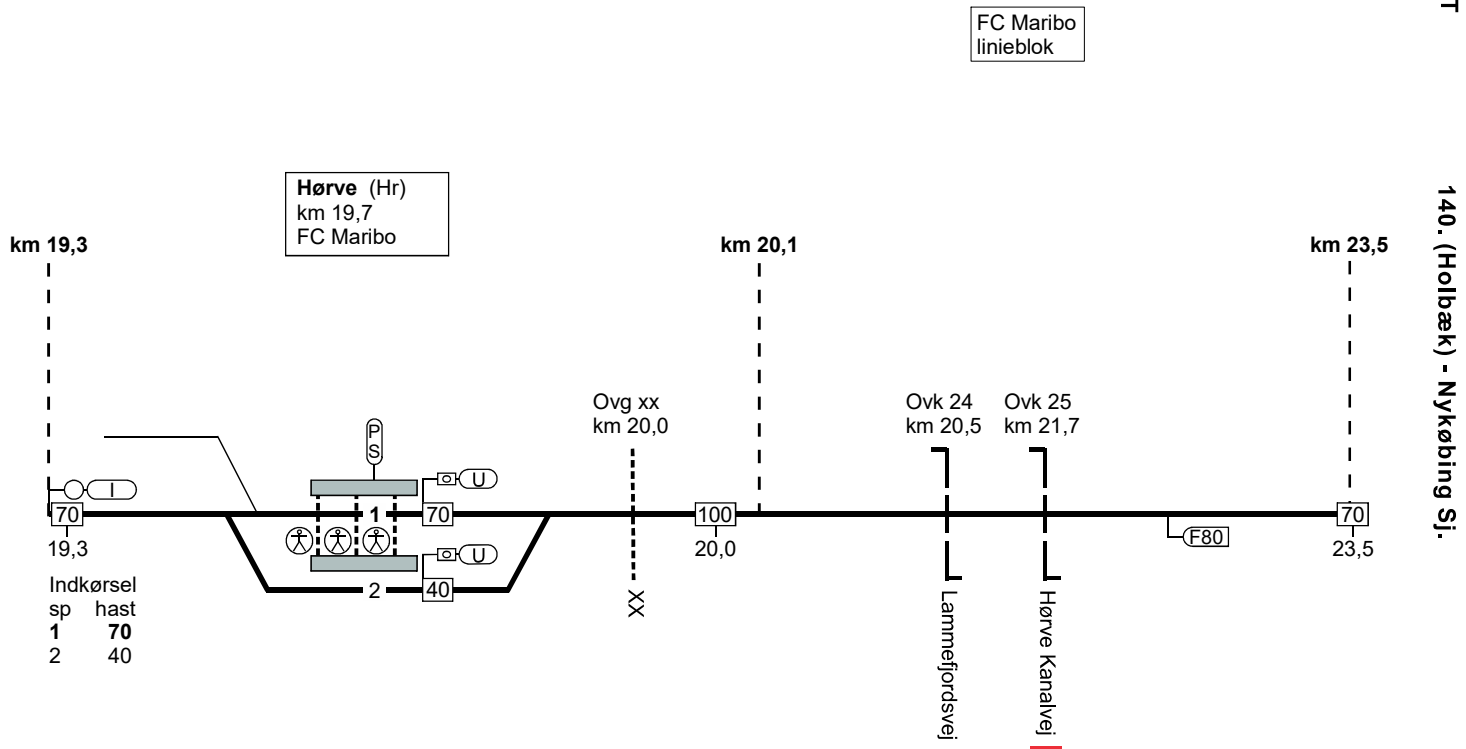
FC Maribo
linieblok

T

140. (Holbæk) - Nykøbing Sj.

**Hørve** (Hr)
km 19,7
FC Maribo

km 19,3

km 20,1

km 23,5

Ovg xx
km 20,0

Ovk 24
km 20,5

Ovk 25
km 21,7

P
S

I

U

U

70

1

70

100

70

F80

19,3

20,0

23,5

2

40

XX

Lammefjordsvej

Hørve Kanalvej

Indkørsel
sp hast
**1** **70**
2 40